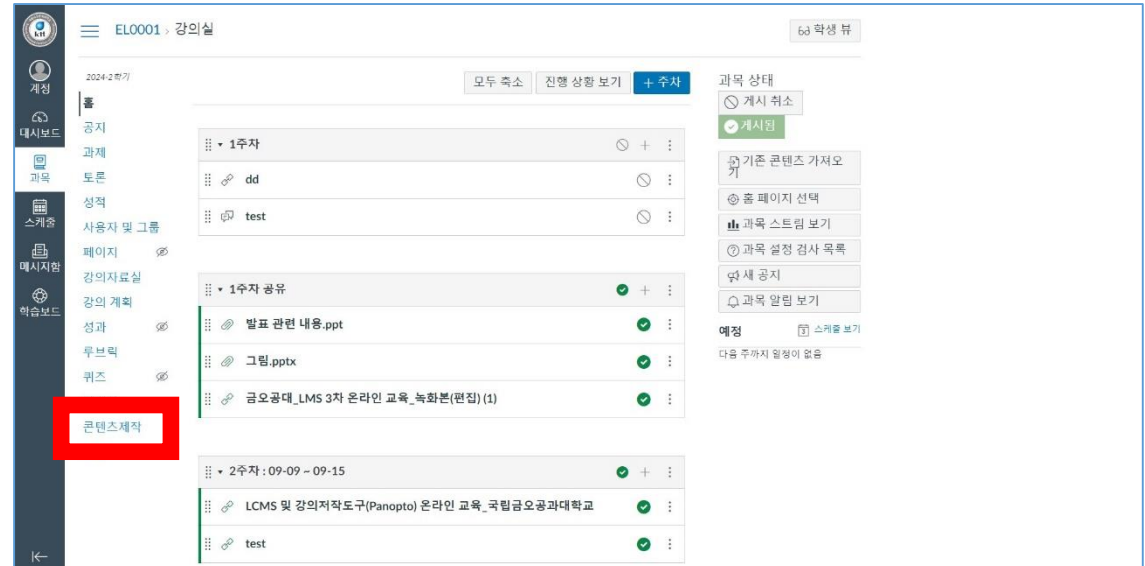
계정
대시보드
과목
스케줄
메시지함
학습보드

EL0001 › 강의실

학생 뷰

2024-2학기
홈
공지
과제
토론
성적
사용자 및 그룹
페이지
강의자료실
강의 계획
성과
루브릭
퀴즈
콘텐츠제작

모두 축소
진행 상황 보기
+ 주차

1주차
dd
test

1주차 공유
발표 관련 내용.ppt
그림.pptx
금오공대_LMS 3차 온라인 교육_녹화본(편집) (1)

2주차 : 09-09 ~ 09-15
LCMS 및 강의저작도구(Panopto) 온라인 교육_국립금오공과대학교
test

과목 상태
게시 취소
게시됨
기존 콘텐츠 가져오기
홈 페이지 선택
과목 스트림 보기
과목 설정 검사 목록
새 공지
과목 알림 보기
예정
스케줄 보기
다음 주까지 일정이 없음